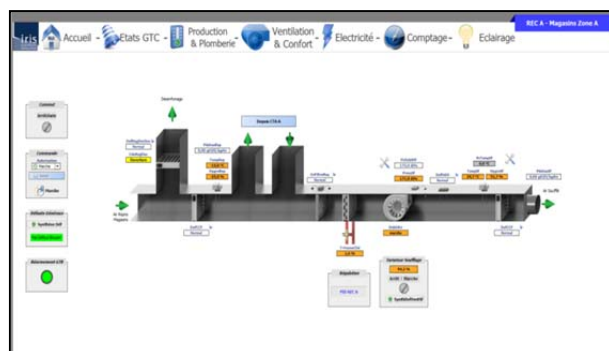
iris Accueil - Etats GTC - Production & Plomberie - Ventilation & Confort - Electricité - Comptage - Eclairage

REC A - Magasins Zone A

Commul
Arrêt/Automatique

Commande

Défauts Générales

Désenfumage

Depuis CTA A

Air Repris Magasins

Air Soufflé

Régulation

Ventilateur Soufflage

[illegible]